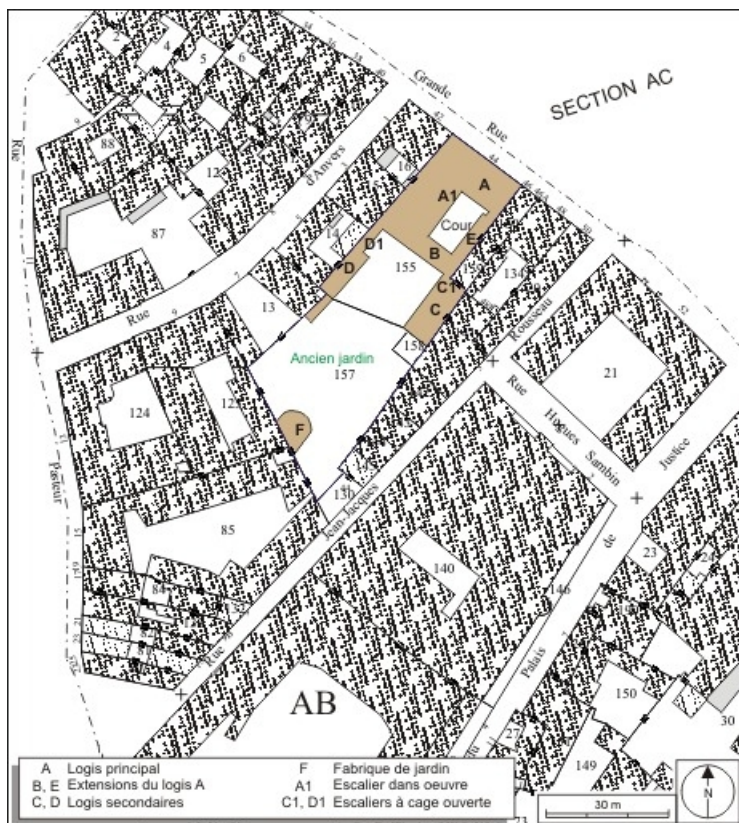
SECTION AC

Grande Rue

Rue d'Anvers

Rue

2
4
5
6
88
12
87
16
14
A1
A
Cour
D1
B
E
D
155
C1
134
C
13
158
Ancien jardin
157
21
124
12
F
Rue Rousseau
Rue Hugues Sambin
Justice
Pasteur
85
130
Jean-Jacques
140
23
24
146
84
Rue
AB
150
30
149
27
Palais
de

A Logis principal
B, E Extensions du logis A
C, D Logis secondaires
F Fabrique de jardin
A1 Escalier dans oeuvre
C1, D1 Escaliers à cage ouverte

30 m
N